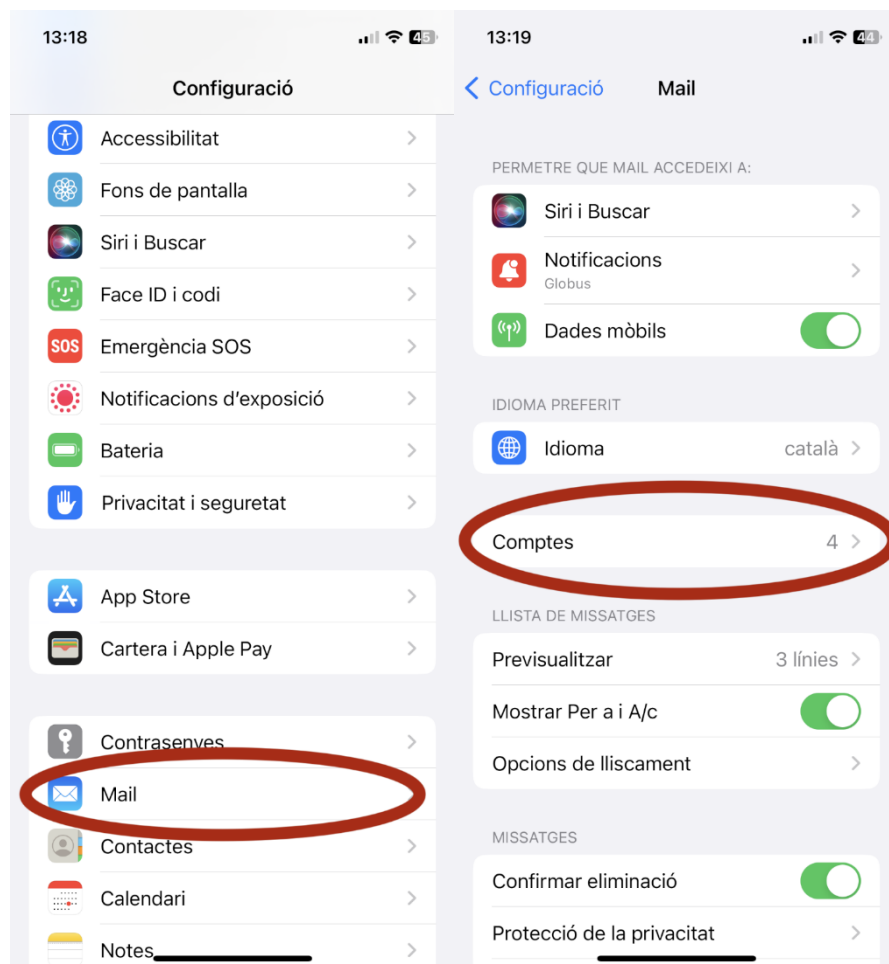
13:18
45

Configuració

Accessibilitat
Fons de pantalla
Siri i Buscar
Face ID i codi
SOS
Emergència SOS
Notificacions d'exposició
Bateria
Privacitat i seguretat

App Store
Cartera i Apple Pay

Contrasenyes
Mail
Contactes
Calendari
Notes

13:19
44

< Configuració
Mail

PERMETRE QUE MAIL ACCEDEIXI A:
Siri i Buscar
Notificacions
Globus
Dades mòbils

IDIOMA PREFERIT
Idioma
català

Comptes
4

LLISTA DE MISSATGES
Previsualitzar
3 línies
Mostrar Per a i A/c
Opcions de lliscament

MISSATGES
Confirmar eliminació
Protecció de la privacitat